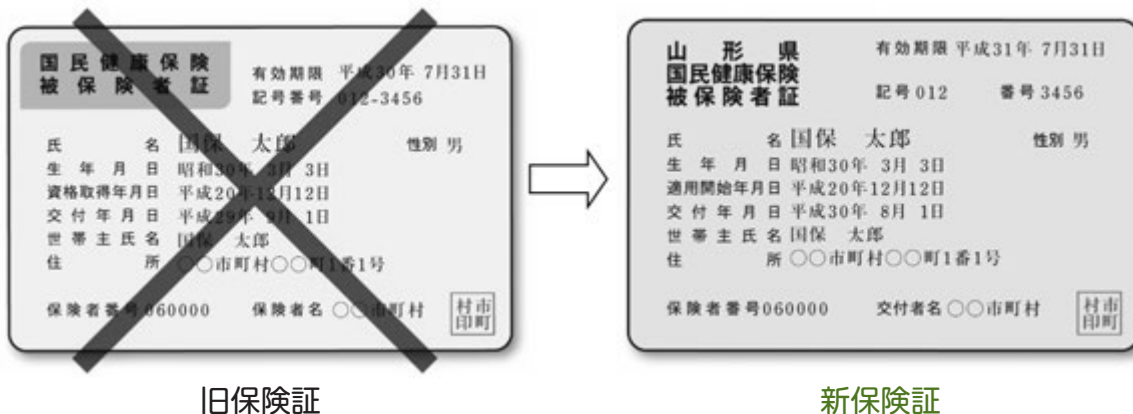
国民健康保険
被保険者証

有効期限 平成30年 7月31日
記号番号 012-3456

氏 名 国保 太郎 性別 男
生 年 月 日 昭和30年 3月 3日
資格取得年月日 平成20年12月12日
交 付 年 月 日 平成29年 9月 1日
世 帯 主 氏 名 国保 太郎
住 所 ○○市町村○○町1番1号

保険者番号060000 保険者名 ○○市町村 市町村印

旧保険証

山 形 県
国民健康保険
被保険者証

有効期限 平成31年 7月31日
記号 012 番号 3456

氏 名 国保 太郎 性別 男
生 年 月 日 昭和30年 3月 3日
適用開始年月日 平成20年12月12日
交 付 年 月 日 平成30年 8月 1日
世 帯 主 氏 名 国保 太郎
住 所 ○○市町村○○町1番1号

保険者番号060000 交付者名 ○○市町村 市町村印

新保険証